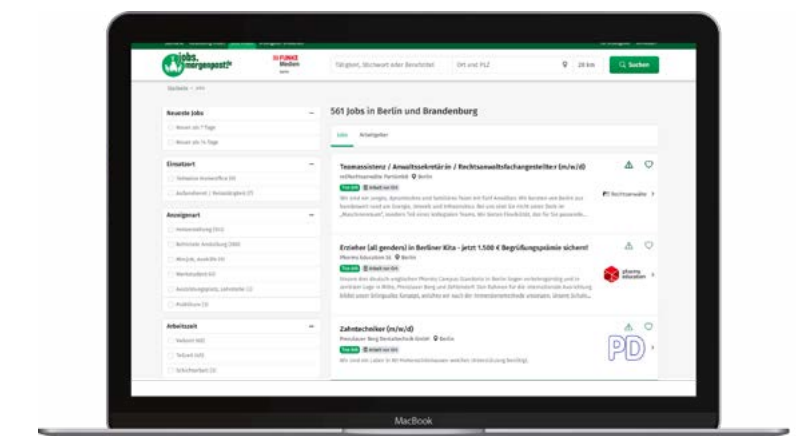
jobs morgenpost

FUNKE Medien

Tätigkeit, Stichwort oder Berufsfeld

Ort und PLZ

20 km

Suchen

Neueste Jobs

Einsatzort

Anzeigenart

Arbeitszeit

561 Jobs in Berlin und Brandenburg

Jobs

Arbeitgeber

Teamassistenz / Anwaltssekretär:in / Rechtsanwaltsfachangestellte:r (m/w/d)

Berlin

Erzieher (all genders) in Berliner Kita - jetzt 1.500 € Begrüßungsprämie sichern!

Phorms Education SE

Berlin

phorms education

Zahntechniker (m/w/d)

Berlin

PD

MacBook